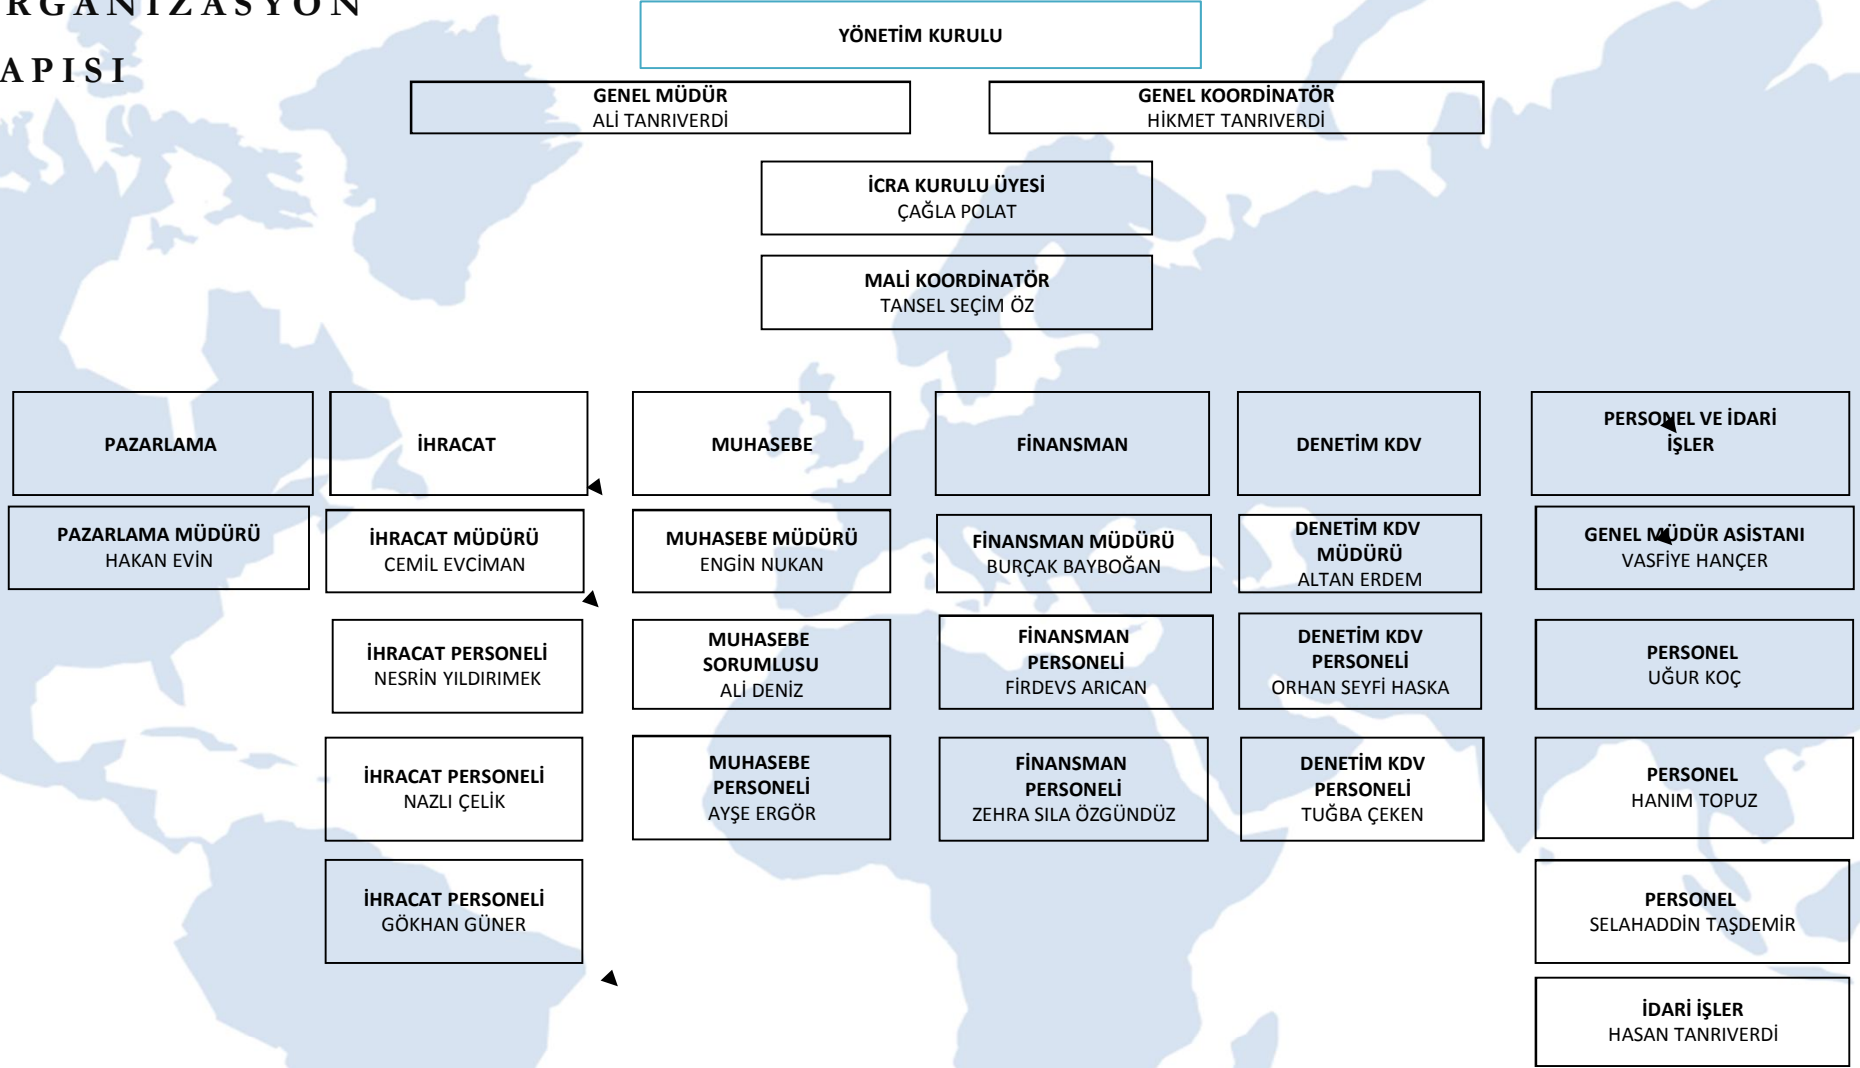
RGANIZASYON

APISI

YÖNETİM KURULU

GENEL MÜDÜR
ALİ TANRIVERDİ

GENEL KOORDİNATÖR
HİKMET TANRIVERDİ

İCRA KURULU ÜYESİ
ÇAĞLA POLAT

MALİ KOORDİNATÖR
TANSEL SEÇİM ÖZ

PAZARLAMA

PAZARLAMA MÜDÜRÜ
HAKAN EVİN

İHRACAT

İHRACAT MÜDÜRÜ
CEMİL EVCİMAN

İHRACAT PERSONELİ
NESRİN YILDIRIMEK

İHRACAT PERSONELİ
NAZLI ÇELİK

İHRACAT PERSONELİ
GÖKHAN GÜNER

MUHASEBE

MUHASEBE MÜDÜRÜ
ENGİN NUKAN

MUHASEBE SORUMLUSU
ALİ DENİZ

MUHASEBE PERSONELİ
AYŞE ERGÖR

FİNANSMAN

FİNANSMAN MÜDÜRÜ
BURÇAK BAYBOĞAN

FİNANSMAN PERSONELİ
FİRDEVS ARICAN

FİNANSMAN PERSONELİ
ZEHRA SILA ÖZGÜNDÜZ

DENETİM KDV

DENETİM KDV MÜDÜRÜ
ALTAN ERDEM

DENETİM KDV PERSONELİ
ORHAN SEYFİ HASKA

DENETİM KDV PERSONELİ
TUĞBA ÇEKEN

PERSONEL VE İDARİ İŞLER

GENEL MÜDÜR ASİSTANI
VASFİYE HANÇER

PERSONEL
UĞUR KOÇ

PERSONEL
HANIM TOPUZ

PERSONEL
SELAHADDİN TAŞDEMİR

İDARİ İŞLER
HASAN TANRIVERDİ